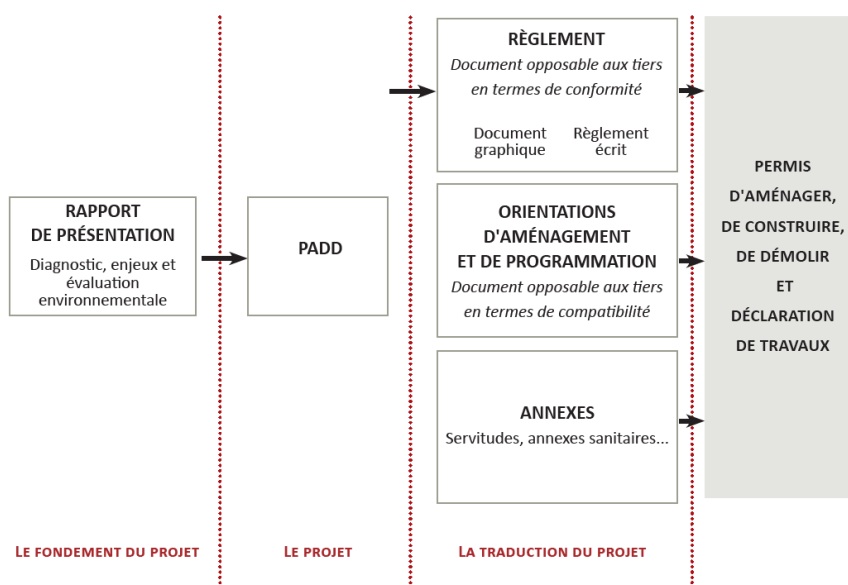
RAPPORT DE PRÉSENTATION
Diagnostic, enjeux et évaluation environnementale

PADD

RÈGLEMENT
*Document opposable aux tiers en termes de conformité*
Document graphique
Règlement écrit

ORIENTATIONS D'AMÉNAGEMENT ET DE PROGRAMMATION
*Document opposable aux tiers en termes de compatibilité*

ANNEXES
Servitudes, annexes sanitaires...

PERMIS D'AMÉNAGER, DE CONSTRUIRE, DE DÉMOLIR ET DÉCLARATION DE TRAVAUX

LE FONDEMENT DU PROJET

LE PROJET

LA TRADUCTION DU PROJET